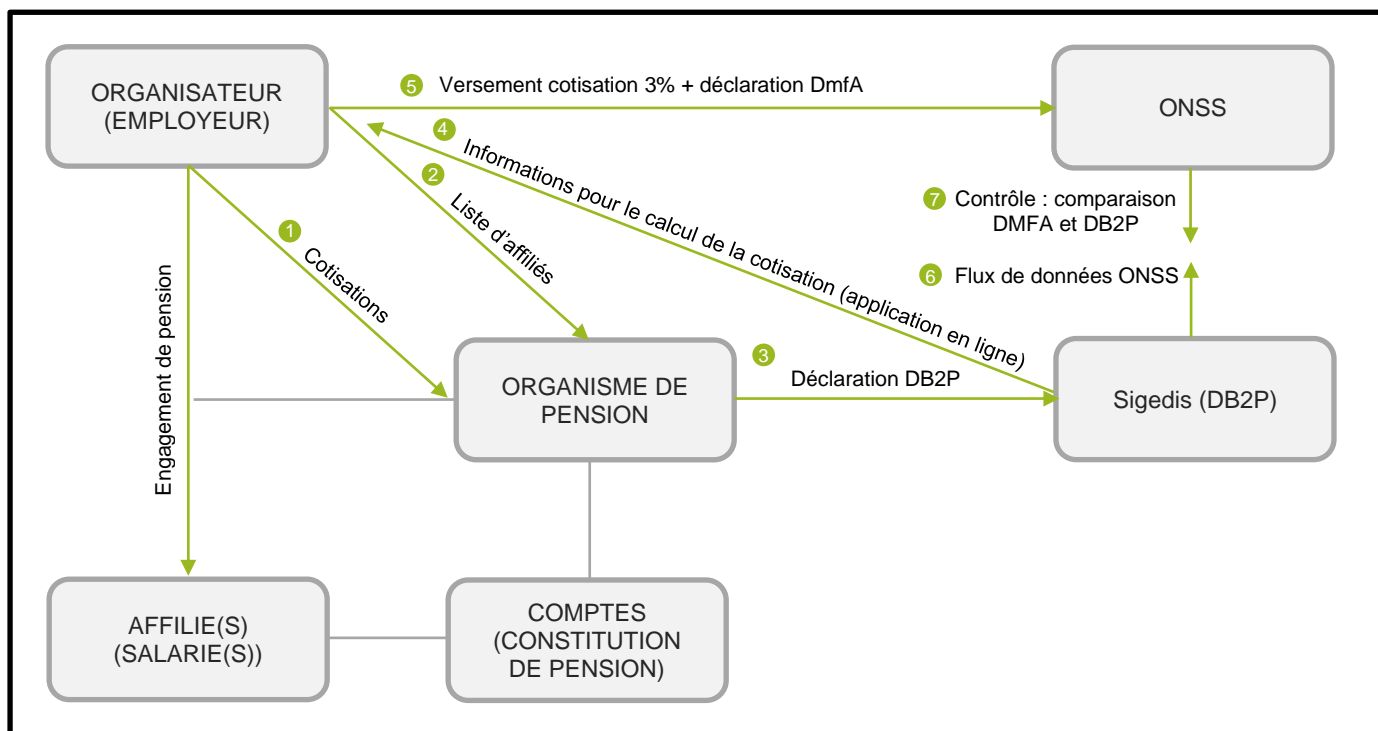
ORGANISATEUR (EMPLOYEUR)

5 Versement cotisation 3% + déclaration DmfA

ONSS

4 Informations pour le calcul de la cotisation (application en ligne)

2 Liste d'affiliés

1 Cotisations

Engagement de pension

7 Contrôle : comparaison DMFA et DB2P

6 Flux de données ONSS

ORGANISME DE PENSION

3 Déclaration DB2P

Sigedis (DB2P)

AFFILIE(S) (SALARIE(S))

COMPTES (CONSTITUTION DE PENSION)